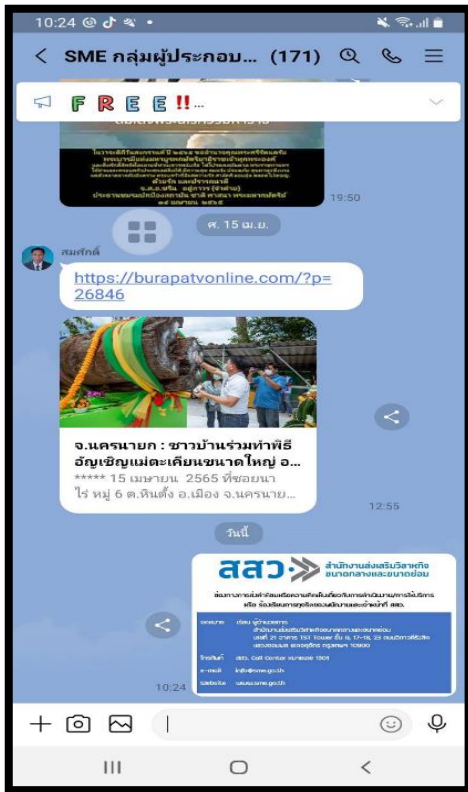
10:24

< SME กลุ่มผู้ประกอบ... (171)

F R E E !!...

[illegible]

19:50

ศ. 15 เม.ย.

สมศักดิ์

https://burapatvonline.com/?p=26846

จ.นครนายก : ชาวบ้านร่วมทำพิธีอัญเชิญแม่ตะเคียนขนาดใหญ่ อ...

***** 15 เมษายน 2565 ที่ซอยนาไร่ หมู่ 6 ต.หินตั้ง อ.เมือง จ.นครนาย...

12:55

วันนี้

สสว.

สำนักงานส่งเสริมวิสาหกิจขนาดกลางและขนาดย่อม

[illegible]

10:24